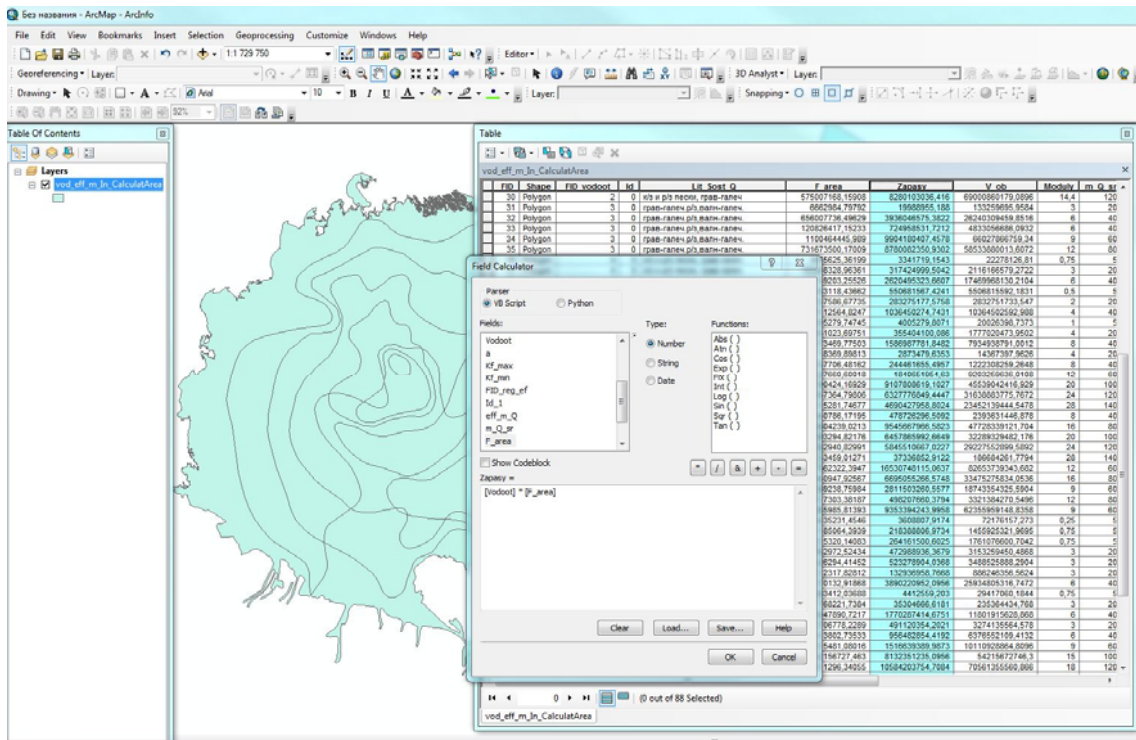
Без названия - ArcMap - ArcInfo

File Edit View Bookmarks Insert Selection Geoprocessing Customize Windows Help

1:1 729 750

Editor

Georeferencing Layer:

3D Analyst Layer:

Drawing Arial 10 B I U A Layer: Snapping

92%

Table Of Contents

Layers
vod_eff_m_ln_CalculatArea

Table

vod_eff_m_ln_CalculatArea

| FID | Shape | FID_vodoot | Id | Lit_Sost_Q | F_area | Zapasy | V_ob | Moduly | m_Q_sr |
|---|---|---|---|---|---|---|---|---|---|
| 30 | Polygon | 2 | 0 | к/з и р/з пески, грав-галеч. | 575007168,15908 | 8280103036,416 | 69000860179,0896 | 14,4 | 120 |
| 31 | Polygon | 3 | 0 | грав-галеч р/з,валун-галеч. | 6662984,79792 | 19988955,188 | 133259696,9584 | 3 | 20 |
| 32 | Polygon | 3 | 0 | грав-галеч р/з,валун-галеч. | 656007736,49829 | 3936046575,3822 | 26240309459,8516 | 6 | 40 |
| 33 | Polygon | 3 | 0 | грав-галеч р/з,валун-галеч. | 120826417,15233 | 724958531,7212 | 4833056686,0932 | 6 | 40 |
| 34 | Polygon | 3 | 0 | грав-галеч р/з,валун-галеч. | 1100464445,989 | 9904180407,4578 | 66027866759,34 | 9 | 60 |
| 35 | Polygon | 3 | 0 | грав-галеч р/з,валун-галеч. | 731673500,17009 | 8780082350,9302 | 58533880013,6072 | 12 | 80 |

Field Calculator

Parser
VB Script
Python

Fields:
Vodoot
a
Kf_max
Kf_min
FID_reg_ef
Id_1
eff_m_Q
m_Q_sr
F_area

Type:
Number
String
Date

Functions:
Abs ( )
Atn ( )
Cos ( )
Exp ( )
Fix ( )
Int ( )
Log ( )
Sin ( )
Sqr ( )
Tan ( )

Show Codeblock

* / & + - =

Zapasy =

[Vodoot] * [F_area]

Clear Load... Save... Help

OK Cancel

(0 out of 88 Selected)

vod_eff_m_ln_CalculatArea